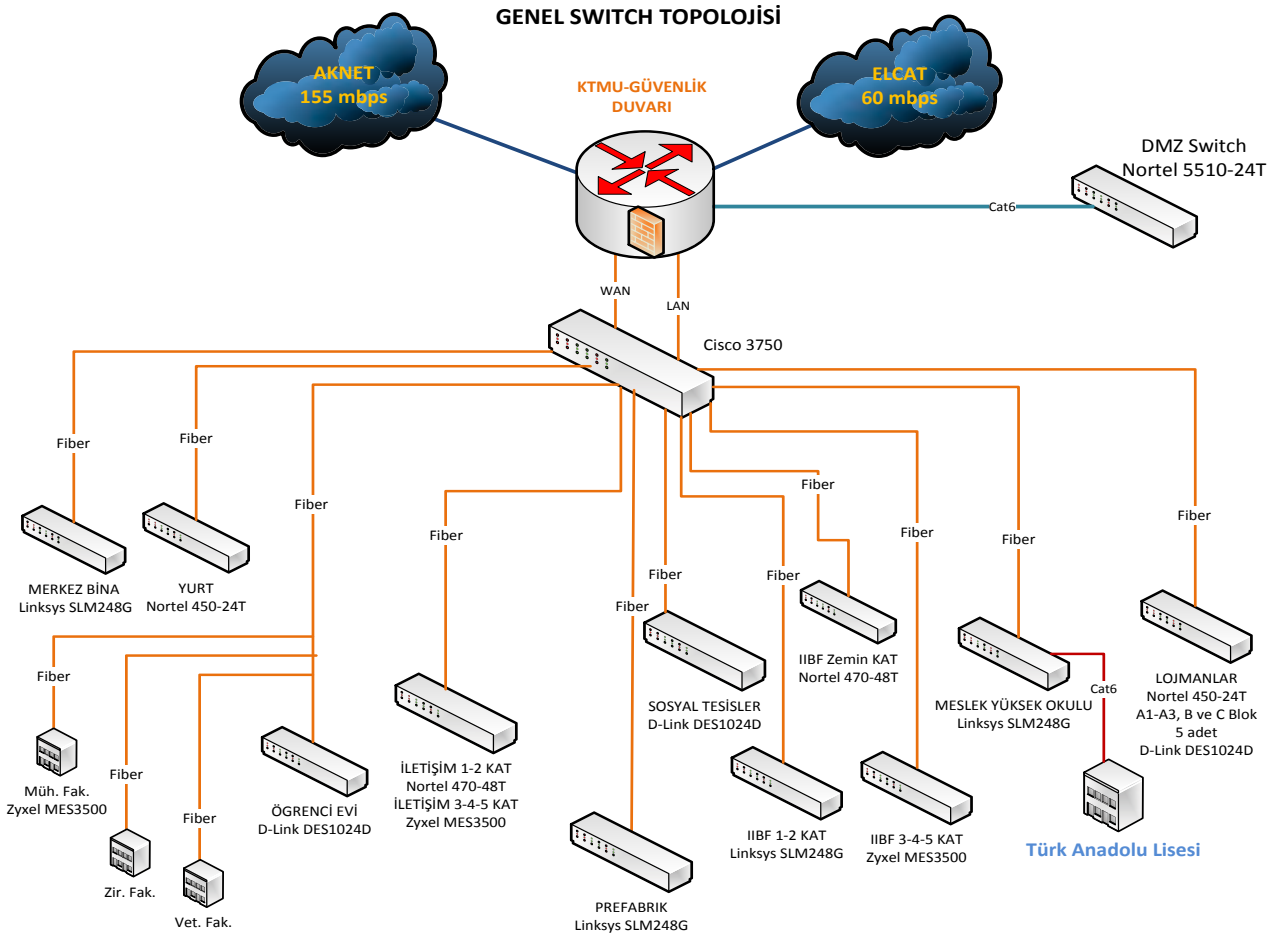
GENEL SWITCH TOPOLOJİSİ

AKNET
155 mbps

KTMU-GÜVENLİK DUVARI

ELCAT
60 mbps

DMZ Switch
Nortel 5510-24T

Cat6

WAN

LAN

Cisco 3750

Fiber

Fiber

Fiber

Fiber

Fiber

Fiber

Fiber

Fiber

Fiber

Fiber

Fiber

MERKEZ BİNA
Linksys SLM248G

YURT
Nortel 450-24T

Fiber

Müh. Fak.
Zyxel MES3500

Fiber

Zir. Fak.

Fiber

Vet. Fak.

ÖGRENCİ EVİ
D-Link DES1024D

İLETİŞİM 1-2 KAT
Nortel 470-48T
İLETİŞİM 3-4-5 KAT
Zyxel MES3500

PREFABRIK
Linksys SLM248G

SOSYAL TESİSLER
D-Link DES1024D

IIBF Zemin KAT
Nortel 470-48T

IIBF 1-2 KAT
Linksys SLM248G

IIBF 3-4-5 KAT
Zyxel MES3500

MESLEK YÜKSEK OKULU
Linksys SLM248G

Cat6

Türk Anadolu Lisesi

LOJMANLAR
Nortel 450-24T
A1-A3, B ve C Blok
5 adet
D-Link DES1024D